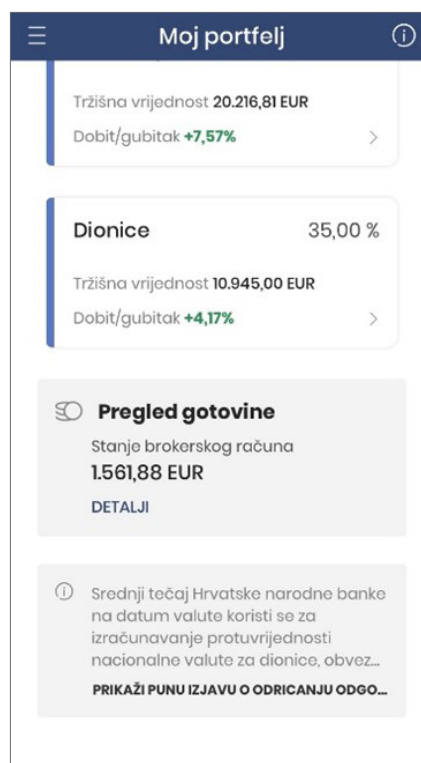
Moj portfelj

Tržišna vrijednost 20.216,81 EUR

Dobit/gubitak +7,57%

Dionice 35,00 %

Tržišna vrijednost 10.945,00 EUR

Dobit/gubitak +4,17%

Pregled gotovine

Stanje brokerskog računa

1.561,88 EUR

DETALJI

Srednji tečaj Hrvatske narodne banke na datum valute koristi se za izračunavanje protuvrijednosti nacionalne valute za dionice, obvez...

PRIKAŽI PUNU IZJAVU O ODRICANJU ODGO...